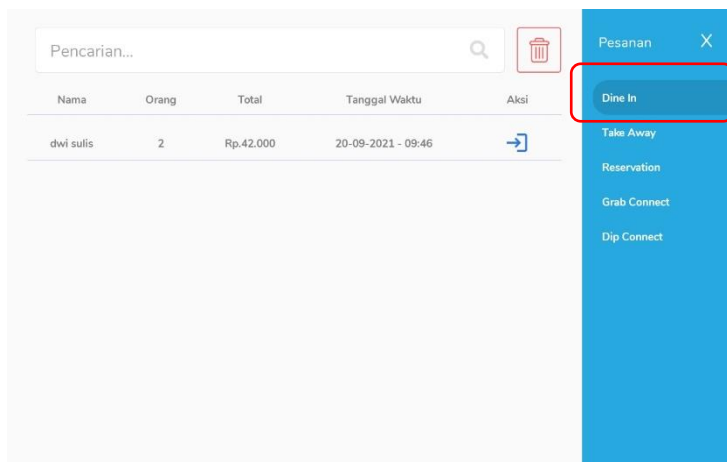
Pencarian...

| Nama | Orang | Total | Tanggal Waktu | Aksi |
|---|---|---|---|---|
| dwi sulis | 2 | Rp.42.000 | 20-09-2021 - 09:46 | |

Pesanan X

Dine In

Take Away

Reservation

Grab Connect

Dip Connect